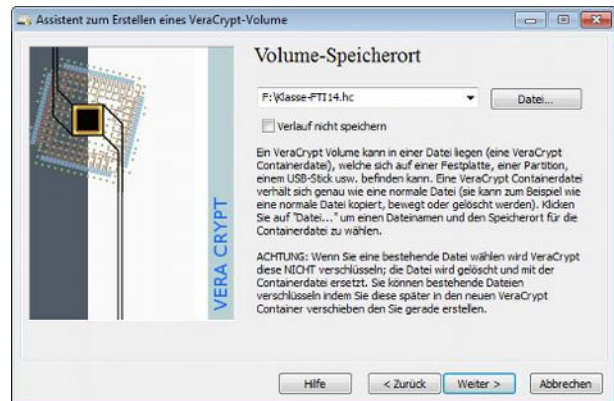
Assistent zum Erstellen eines VeraCrypt-Volume

VERA CRYPT

Volume-Speicherort

F:\Klasse-FTI14.hc

Datei...

Verlauf nicht speichern

Ein VeraCrypt Volume kann in einer Datei liegen (eine VeraCrypt Containerdatei), welche sich auf einer Festplatte, einer Partition, einem USB-Stick usw. befinden kann. Eine VeraCrypt Containerdatei verhält sich genau wie eine normale Datei (sie kann zum Beispiel wie eine normale Datei kopiert, bewegt oder gelöscht werden). Klicken Sie auf "Datei..." um einen Dateinamen und den Speicherort für die Containerdatei zu wählen.

ACHTUNG: Wenn Sie eine bestehende Datei wählen wird VeraCrypt diese NICHT verschlüsseln; die Datei wird gelöscht und mit der Containerdatei ersetzt. Sie können bestehende Dateien verschlüsseln indem Sie diese später in den neuen VeraCrypt Container verschieben den Sie gerade erstellen.

Hilfe | < Zurück | Weiter > | Abbrechen